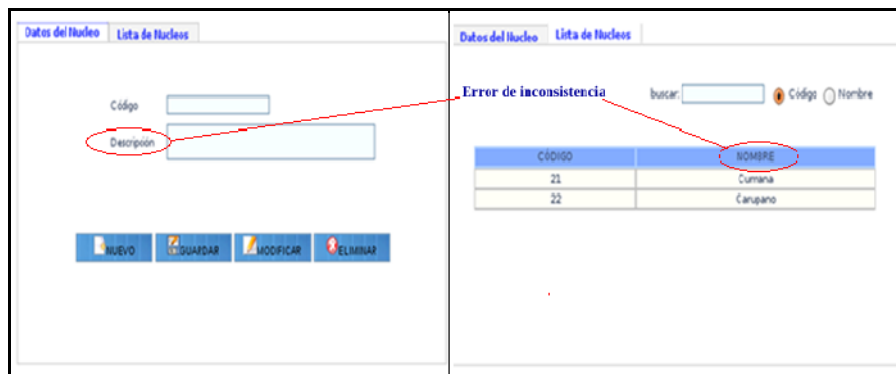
Datos del Nucleo | Lista de Nucleos

Código

Descripción

NUEVO GUARDAR MODIFICAR ELIMINAR

Datos del Nucleo | Lista de Nucleos

Error de inconsistencia

buscar: Código Nombre

| CODIGO | NOMBRE |
|---|---|
| 21 | Cumana |
| 22 | Carupano |